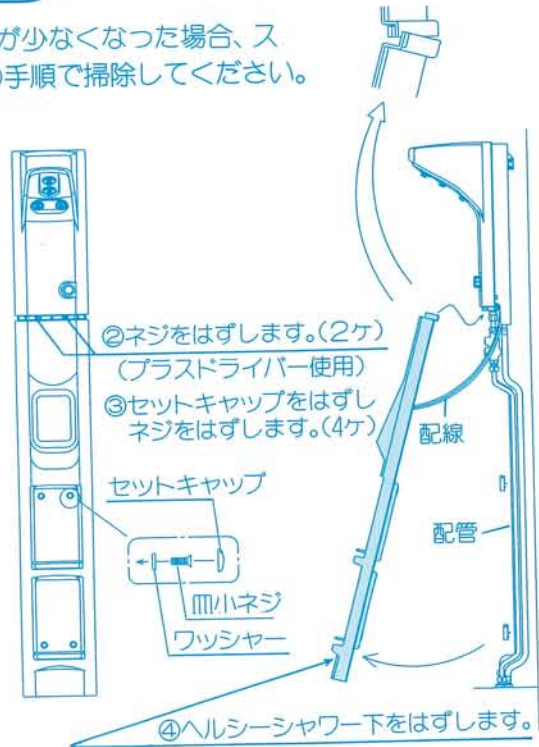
が少なくなった場合、ス
手順で掃除してください。

②ネジをはずします。(2ケ)
(プラスドライバー使用)
③セットキャップをはずしネジをはずします。(4ケ)

配線

セットキャップ

配管

皿小ネジ

ワッシャー

④ヘルシーシャワー下をはずします。